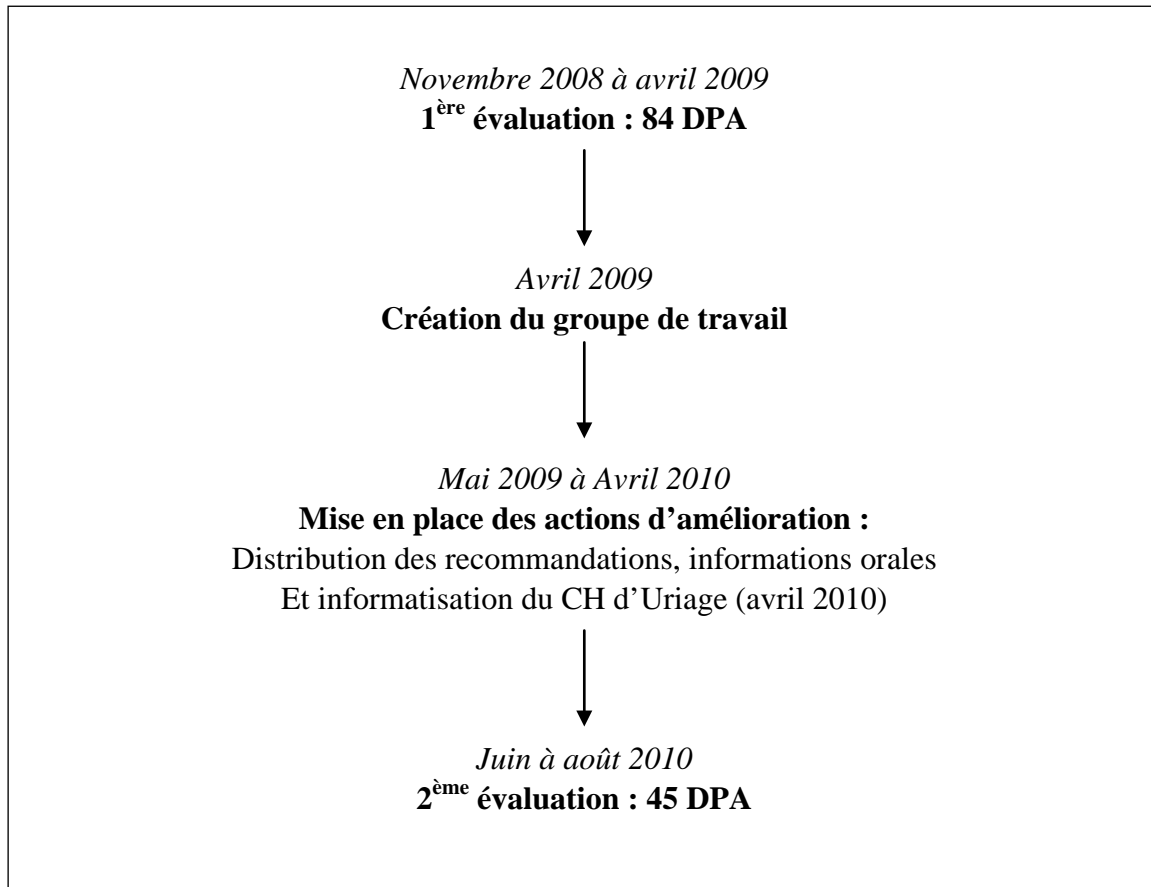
Novembre 2008 à avril 2009
1$^{ère}$ évaluation : 84 DPA

Avril 2009
Création du groupe de travail

Mai 2009 à Avril 2010
Mise en place des actions d'amélioration :
Distribution des recommandations, informations orales
Et informatisation du CH d'Uriage (avril 2010)

Juin à août 2010
2$^{ème}$ évaluation : 45 DPA